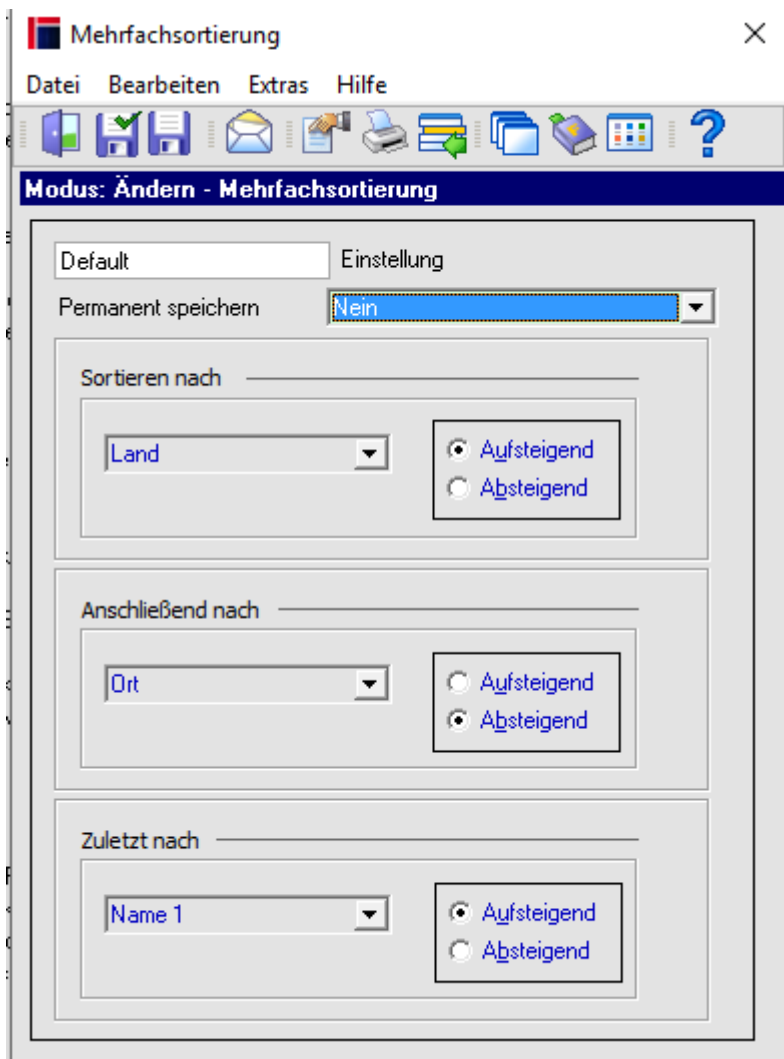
Mehrfachsortierung

×

Datei Bearbeiten Extras Hilfe

Modus: Ändern - Mehrfachsortierung

Default

Einstellung

Permanent speichern

Nein

Sortieren nach

Land

Aufsteigend

Absteigend

Anschließend nach

Ort

Aufsteigend

Absteigend

Zuletzt nach

Name 1

Aufsteigend

Absteigend